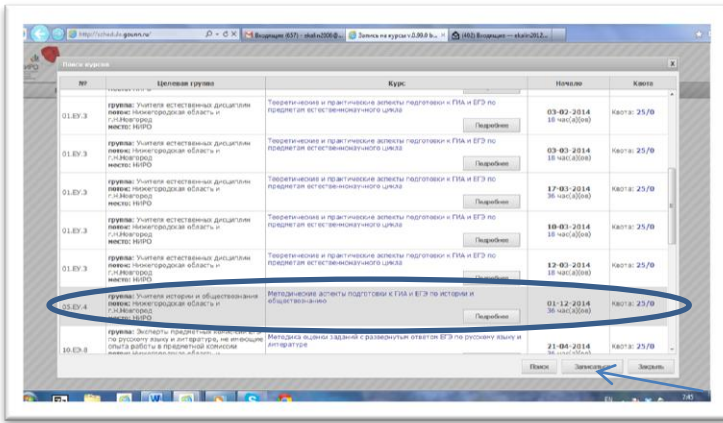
http://sched.ds.gounn.ru/

Входящие (657) - ekat.n2006@...

Запись на курсы 0.00.0 b...

(462) Входящие — ekatn-2012...

Поиск курсов

| № | Целевая группа | Курс | Начало | Квота |
|---|---|---|---|---|
| 01.ЕУ.3 | группа: Учителя естественных дисциплин поток: Нижегородская область и г.Н.Новгород место: НИРО | Теоретические и практические аспекты подготовки к ГИА и ЕГЭ по предметам естественнонаучного цикла Подробнее | 03-02-2014 18 час(а)(ов) | Квота: 25/0 |
| 01.ЕУ.3 | группа: Учителя естественных дисциплин поток: Нижегородская область и г.Н.Новгород место: НИРО | Теоретические и практические аспекты подготовки к ГИА и ЕГЭ по предметам естественнонаучного цикла Подробнее | 03-03-2014 18 час(а)(ов) | Квота: 25/0 |
| 01.ЕУ.3 | группа: Учителя естественных дисциплин поток: Нижегородская область и г.Н.Новгород место: НИРО | Теоретические и практические аспекты подготовки к ГИА и ЕГЭ по предметам естественнонаучного цикла Подробнее | 17-03-2014 36 час(а)(ов) | Квота: 25/0 |
| 01.ЕУ.3 | группа: Учителя естественных дисциплин поток: Нижегородская область и г.Н.Новгород место: НИРО | Теоретические и практические аспекты подготовки к ГИА и ЕГЭ по предметам естественнонаучного цикла Подробнее | 10-03-2014 36 час(а)(ов) | Квота: 25/0 |
| 01.ЕУ.3 | группа: Учителя естественных дисциплин поток: Нижегородская область и г.Н.Новгород место: НИРО | Теоретические и практические аспекты подготовки к ГИА и ЕГЭ по предметам естественнонаучного цикла Подробнее | 12-03-2014 18 час(а)(ов) | Квота: 25/0 |
| 05.ЕУ.4 | группа: Учителя истории и обществознания поток: Нижегородская область и г.Н.Новгород место: НИРО | Методические аспекты подготовки к ГИА и ЕГЭ по истории и обществознанию Подробнее | 01-12-2014 36 час(а)(ов) | Квота: 25/0 |
| 10.ЕУ.8 | группа: Эксперты предметных комиссий ЕГЭ по русскому языку и литературе, не имеющие опыта работы в предметной комиссии поток: Нижегородская область и | Методика оценки заданий с развернутым ответом ЕГЭ по русскому языку и литературе | 21-04-2014 18 час(а)(ов) | Квота: 25/0 |

Поиск Записаться Закрыть

7:45